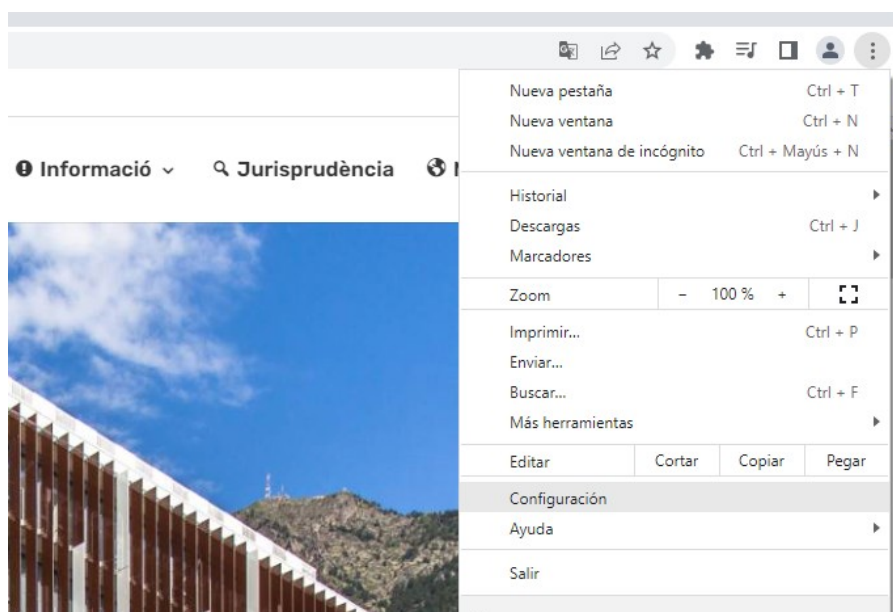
Informació ⌄ Jurisprudència

Nueva pestaña Ctrl + T
Nueva ventana Ctrl + N
Nueva ventana de incógnito Ctrl + Mayús + N

Historial
Descargas Ctrl + J
Marcadores

Zoom – 100 % +

Imprimir... Ctrl + P
Enviar...
Buscar... Ctrl + F
Más herramientas

Editar Cortar Copiar Pegar

Configuración
Ayuda

Salir